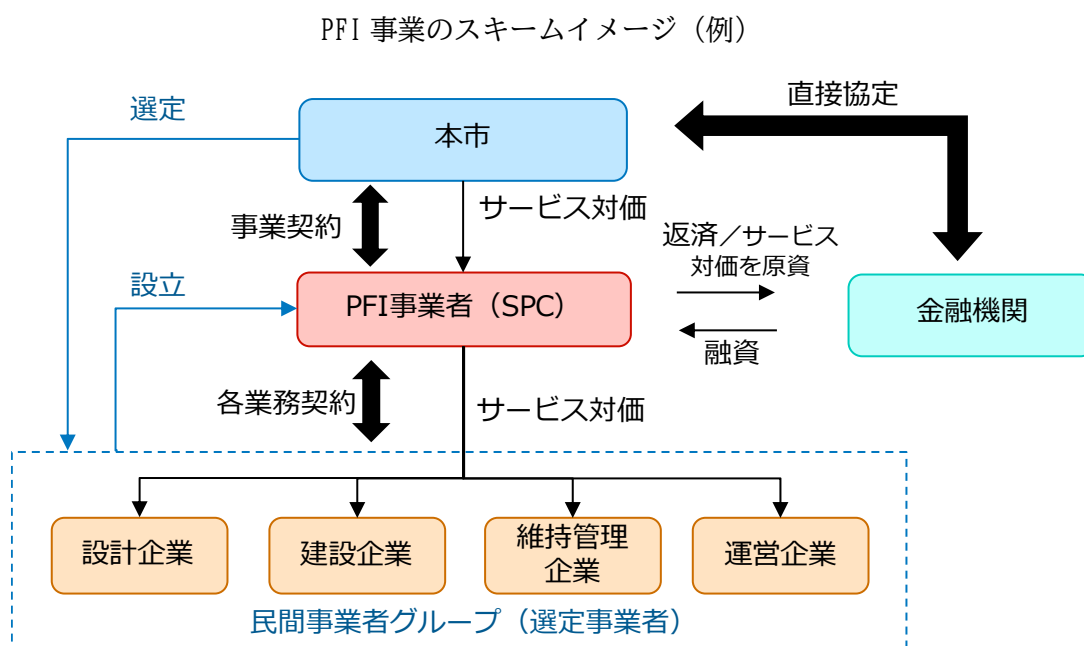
PFI 事業のスキームイメージ（例）

選定

本市

直接協定

事業契約

サービス対価

返済／サービス対価を原資

設立

PFI事業者（SPC）

金融機関

融資

各業務契約

サービス対価

設計企業

建設企業

維持管理企業

運営企業

民間事業者グループ（選定事業者）